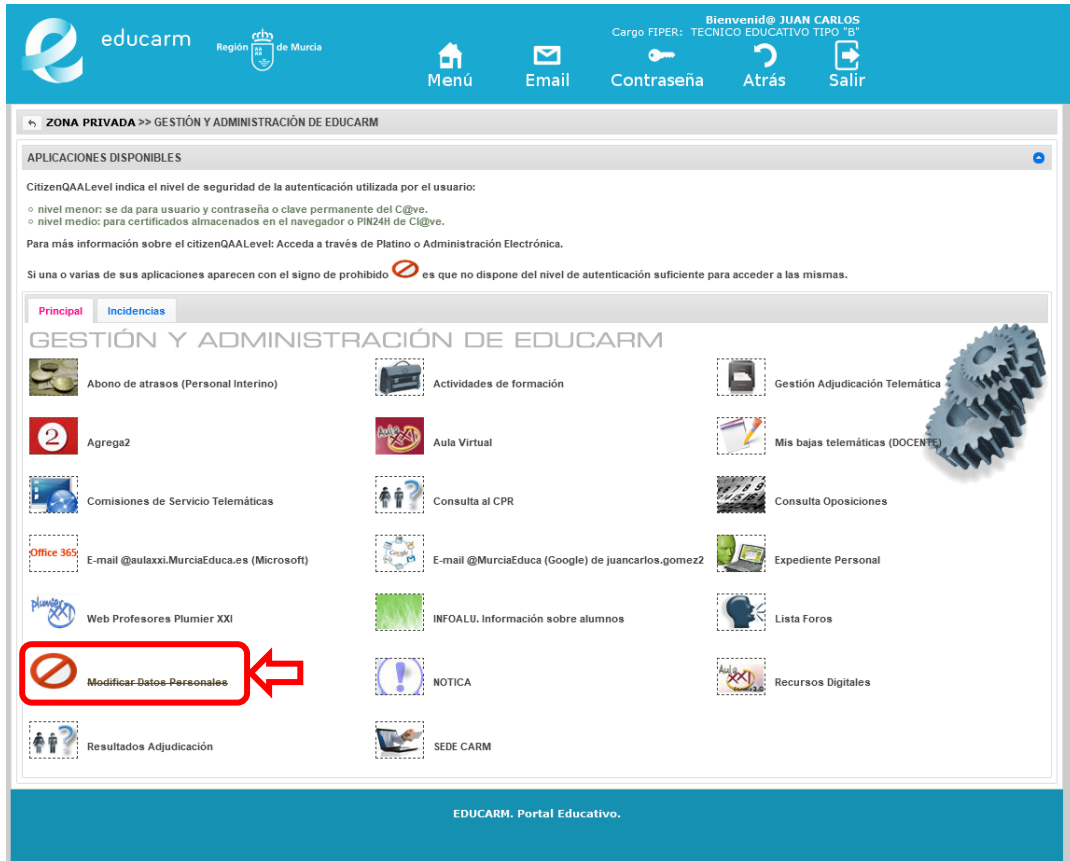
educarm

Región de Murcia

Bienvenid@ JUAN CARLOS
Cargo FIPER: TECNICO EDUCATIVO TIPO "B"

Menú Email Contraseña Atrás Salir

ZONA PRIVADA >> GESTIÓN Y ADMINISTRACIÓN DE EDUCARM

APLICACIONES DISPONIBLES

CitizenQAALevel indica el nivel de seguridad de la autenticación utilizada por el usuario:

○ nivel menor: se da para usuario y contraseña o clave permanente del C@ve.
○ nivel medio: para certificados almacenados en el navegador o PIN24H de Cl@ve.

Para más información sobre el citizenQAALevel: Acceda a través de Platino o Administración Electrónica.

Si una o varias de sus aplicaciones aparecen con el signo de prohibido es que no dispone del nivel de autenticación suficiente para acceder a las mismas.

Principal Incidencias

GESTIÓN Y ADMINISTRACIÓN DE EDUCARM

Abono de atrasos (Personal Interino)
Actividades de formación
Gestión Adjudicación Telemática
Agrega2
Aula Virtual
Mis bajas telemáticas (DOCENTE)
Comisiones de Servicio Telemáticas
Consulta al CPR
Consulta Oposiciones
Office 365
E-mail @aulaxxi.MurciaEduca.es (Microsoft)
E-mail @MurciaEduca (Google) de juancarlos.gomez2
Expediente Personal
Plumier XXI
Web Profesores Plumier XXI
INFOALU. Información sobre alumnos
Lista Foros
Modificar Datos Personales
NOTICA
Aula XXI
Recursos Digitales
Resultados Adjudicación
SEDE CARM

EDUCARM. Portal Educativo.